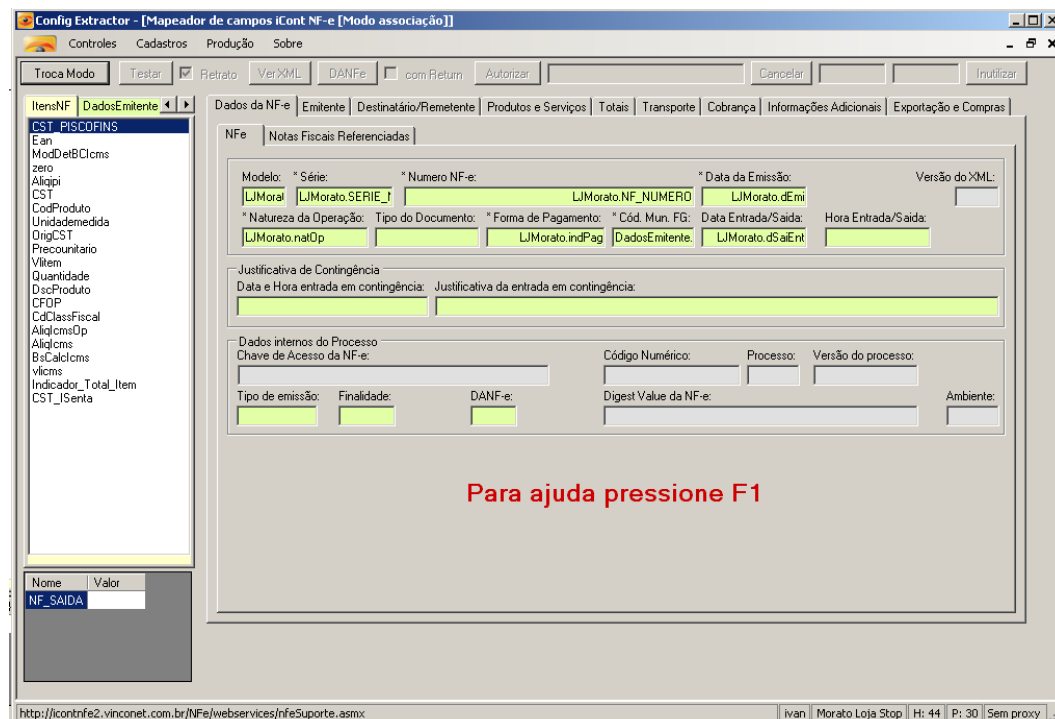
Config Extractor - [Mapeador de campos iCont NF-e [Modo associação]]

Controles Cadastros Produção Sobre

Troca Modo Testar Retrato Ver XML DANFe com Return Autorizar Cancelar Inutilizar

ItensNF DadosEmitente

CST_PISCOFINS
Ean
ModDetBCIcms
zero
Aliqipi
CST
CodProduto
Unidademedida
OrigCST
Precounitario
Vlitem
Quantidade
DscProduto
CFOP
CdClassFiscal
AliqIcmsOp
AliqIcms
BsCalcIcms
vIicms
Indicador_Total_Item
CST_ISenta

Nome Valor
NF_SAIDA

Dados da NF-e | Emitente | Destinatário/Remetente | Produtos e Serviços | Totais | Transporte | Cobrança | Informações Adicionais | Exportação e Compras

NFe | Notas Fiscais Referenciadas

Modelo: LJMorat
* Série: LJMorato.SERIE_I
* Numero NF-e: LJMorato.NF_NUMERO
* Data da Emissão: LJMorato.dEmi
Versão do XML:

* Natureza da Operação: LJMorato.natOp
Tipo do Documento:
* Forma de Pagamento: LJMorato.indPag
* Cód. Mun. FG: DadosEmitente.
Data Entrada/Saida: LJMorato.dSaiEnt
Hora Entrada/Saida:

Justificativa de Contingência
Data e Hora entrada em contingência: Justificativa da entrada em contingência:

Dados internos do Processo
Chave de Acesso da NF-e: Código Numérico: Processo: Versão do processo:
Tipo de emissão: Finalidade: DANF-e: Digest Value da NF-e: Ambiente:

Para ajuda pressione F1

http://icontnfe2.vinconet.com.br/NFe/webservices/nfeSuporte.asmx | ivan | Morato Loja Stop | H: 44 | P: 30 | Sem proxy